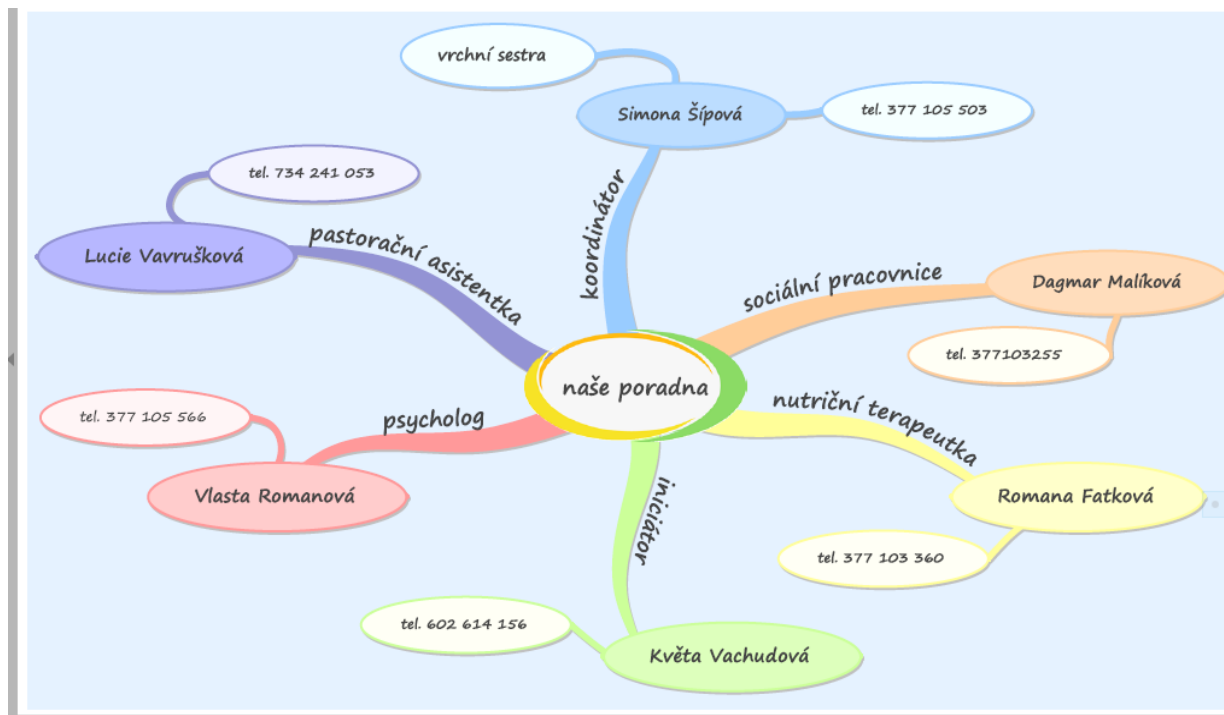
vrchní sestra

Simona Šípová

tel. 377 105 503

koordinátor

tel. 734 241 053

Lucie Vavrušková

pastorační asistentka

sociální pracovnice

Dagmar Malíková

tel. 377103255

naše poradna

nutriční terapeutka

Romana Fatková

tel. 377 103 360

tel. 377 105 566

psycholog

Vlasta Romanová

iniciátor

tel. 602 614 156

Květa Vachudová